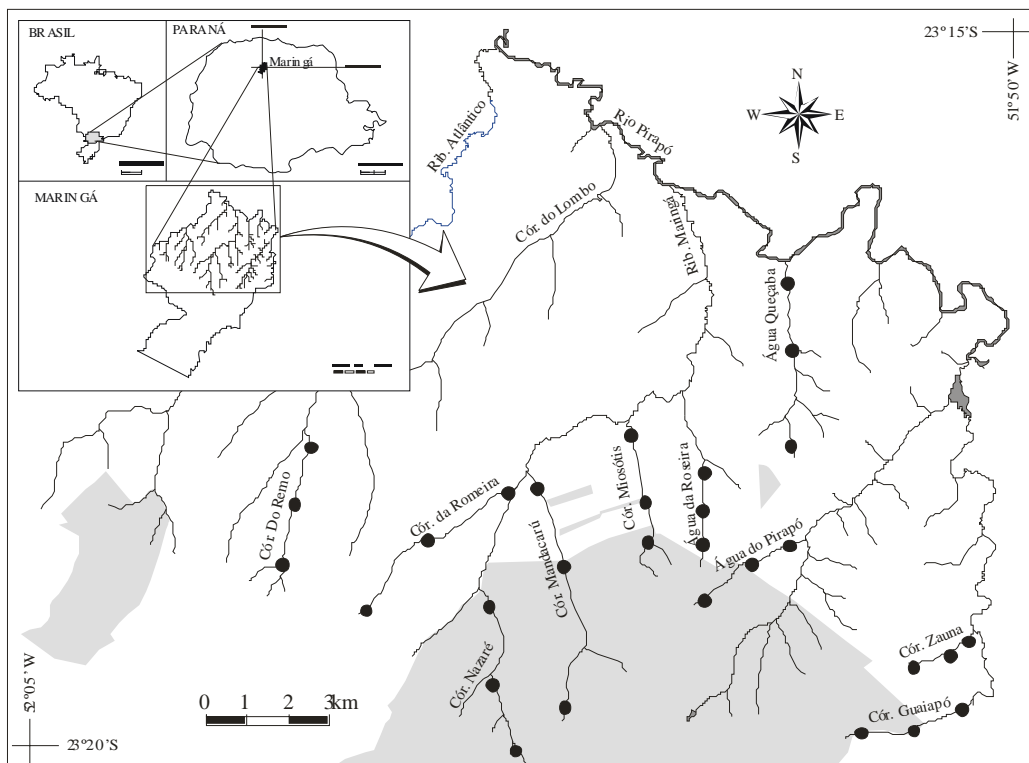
BRASIL
PARANÁ
Maringá
MARINGÁ
23° 15'S
51°50'W
N
W
E
S
Rib. Atlântico
Rio Pirapó
Cór. do Lombo
Rib. Maringá
Água Queçaba
Cór. Do Remo
Cór. da Romeira
Cór. Miosótis
Água da Roseira
Cór. Mandacarú
Água do Pirapó
Cór. Nazaré
Cór. Zauna
Cór. Guaiapó
0 1 2 3 km
52°05'W
23°20'S